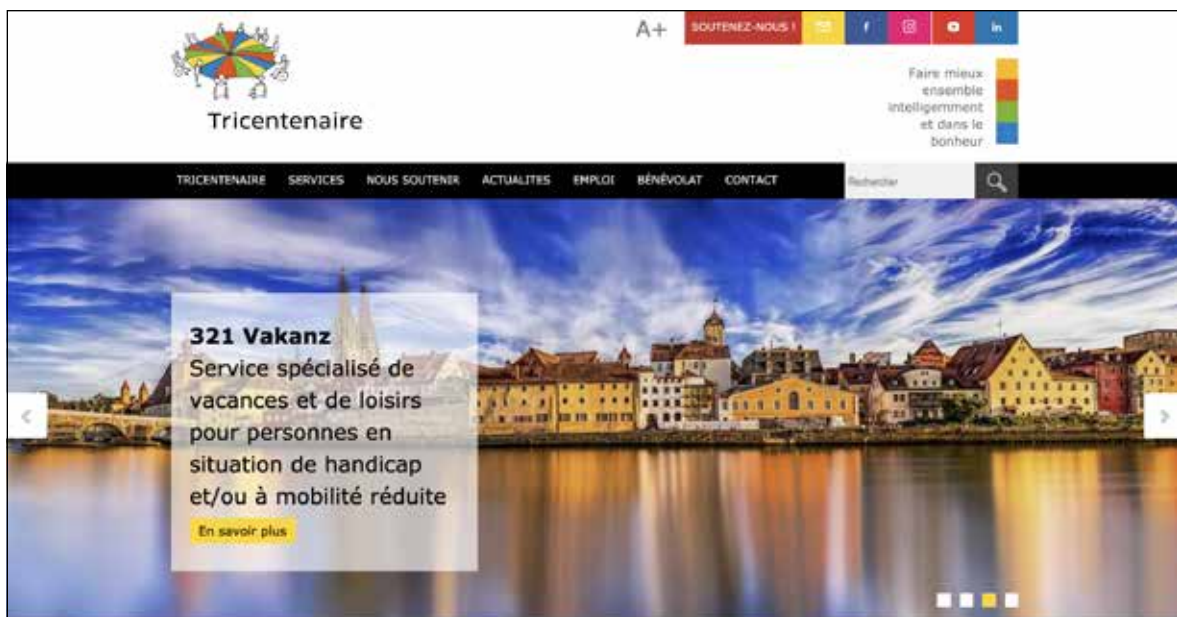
Tricentenaire

A+ SOUTENEZ-NOUS ! f in

Faire mieux ensemble intelligemment et dans le bonheur

TRICENTENAIRE SERVICES NOUS SOUTENIR ACTUALITES EMPLOI BÉNÉVOLAT CONTACT

Rechercher

321 Vakanz
Service spécialisé de vacances et de loisirs pour personnes en situation de handicap et/ou à mobilité réduite

En savoir plus